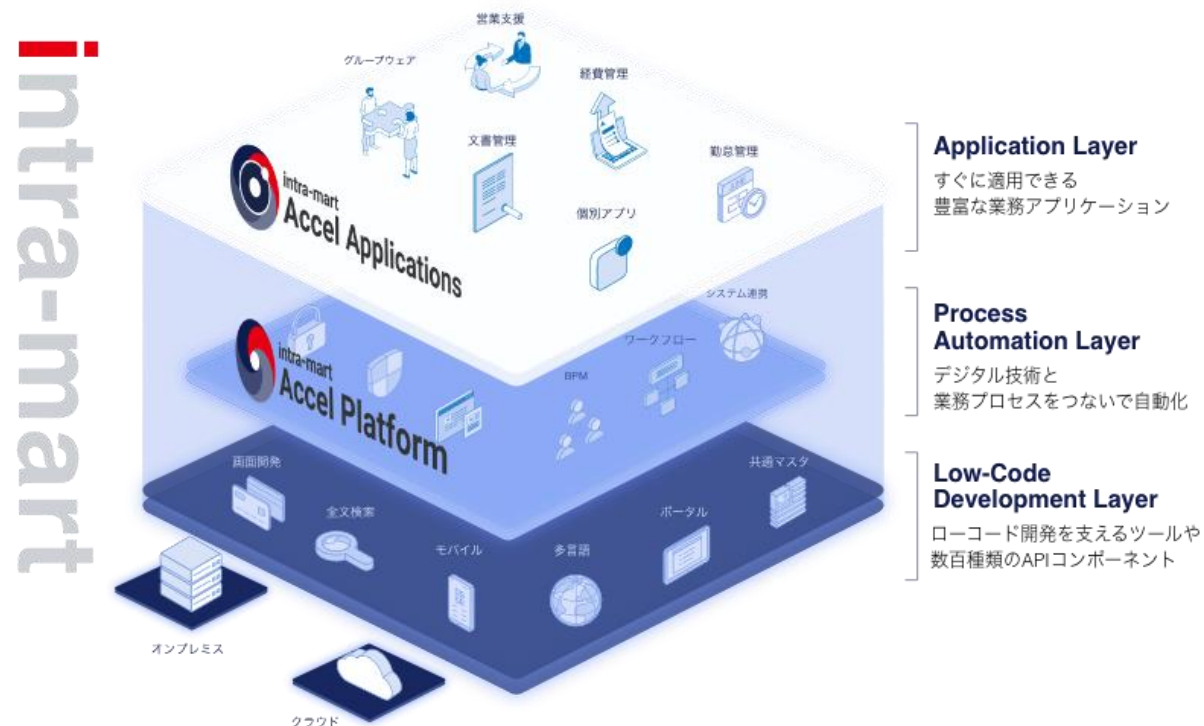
intra-mart

営業支援

グループウェア

経費管理

文書管理

勤怠管理

intra-mart Accel Applications

個別アプリ

システム連携

ワークフロー

intra-mart Accel Platform

BPM

画面開発

共通マスタ

全文検索

ポータル

モバイル

多言語

オンプレミス

クラウド

Application Layer
すぐに適用できる
豊富な業務アプリケーション

Process Automation Layer
デジタル技術と
業務プロセスをつないで自動化

Low-Code Development Layer
ローコード開発を支えるツールや
数百種類のAPIコンポーネント